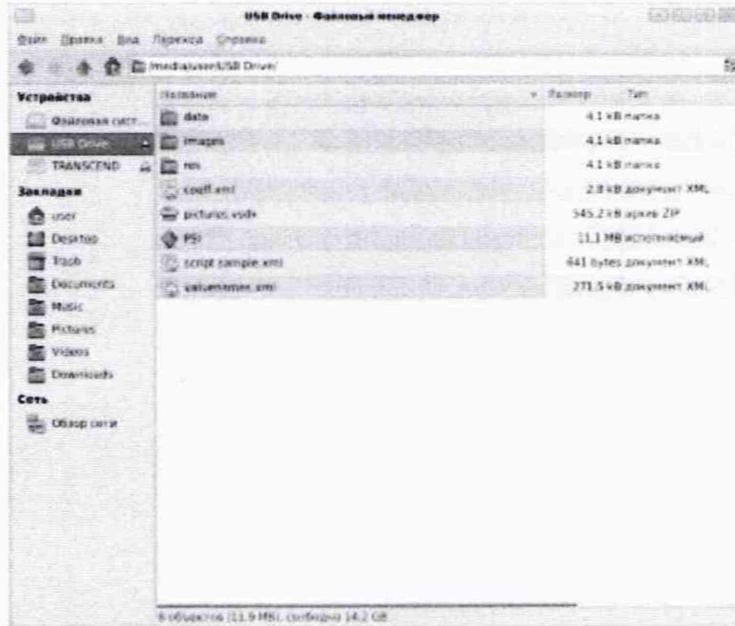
USB Drive - Файловый менеджер

Файл Правка Вид Переход Справка

/media/user/USB Drive/

Устройства
Файловая сист...
USB Drive
TRANSCEND
Закладки
user
Desktop
Trash
Documents
Music
Pictures
Videos
Downloads
Сеть
Обзор сети

| Название | Размер | Тип |
|---|---|---|
| data | 4.1 kB | папка |
| images | 4.1 kB | папка |
| res | 4.1 kB | папка |
| coeff.xml | 2.8 kB | документ XML |
| pictures.vsdx | 545.2 kB | архив ZIP |
| PSI | 11.1 MB | исполняемый |
| script sample.xml | 441 bytes | документ XML |
| valuemeter.xml | 271.5 kB | документ XML |

8 объектов (11.9 MB), свободно 14.2 GB